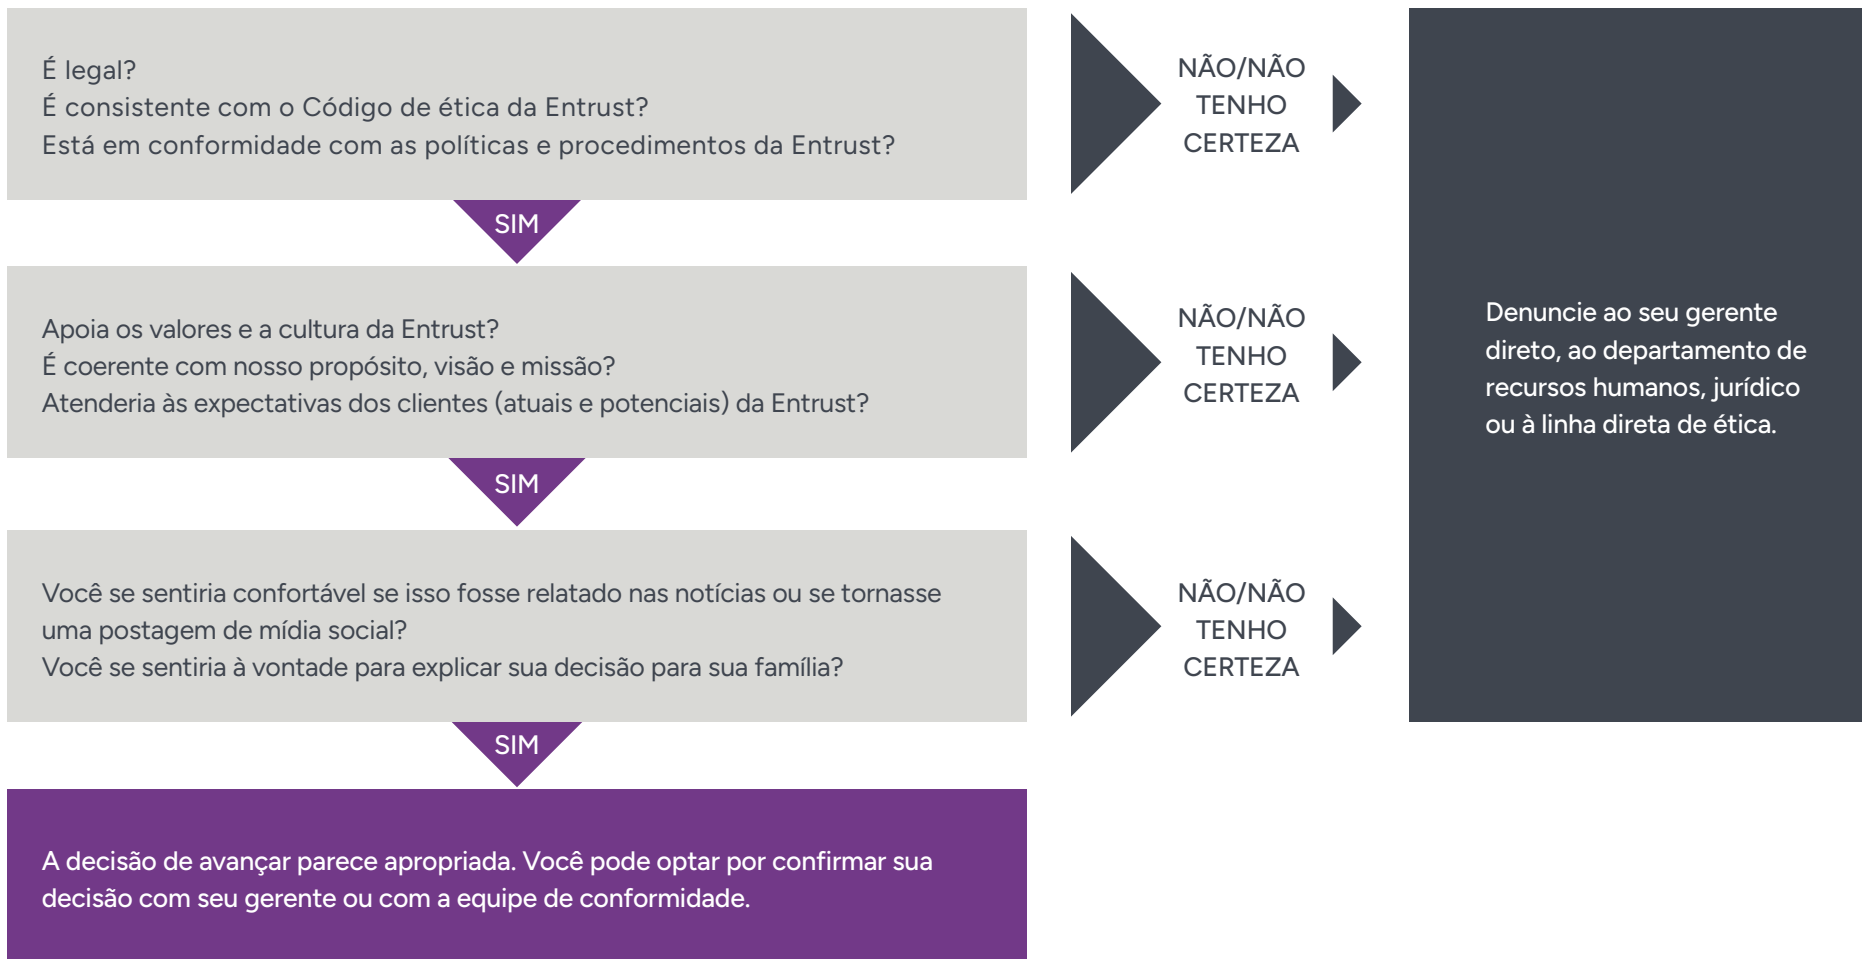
É legal?
É consistente com o Código de ética da Entrust?
Está em conformidade com as políticas e procedimentos da Entrust?

NÃO/NÃO TENHO CERTEZA

SIM

Apoia os valores e a cultura da Entrust?
É coerente com nosso propósito, visão e missão?
Atenderia às expectativas dos clientes (atuais e potenciais) da Entrust?

NÃO/NÃO TENHO CERTEZA

SIM

Você se sentiria confortável se isso fosse relatado nas notícias ou se tornasse uma postagem de mídia social?
Você se sentiria à vontade para explicar sua decisão para sua família?

NÃO/NÃO TENHO CERTEZA

SIM

A decisão de avançar parece apropriada. Você pode optar por confirmar sua decisão com seu gerente ou com a equipe de conformidade.

Denuncie ao seu gerente direto, ao departamento de recursos humanos, jurídico ou à linha direta de ética.